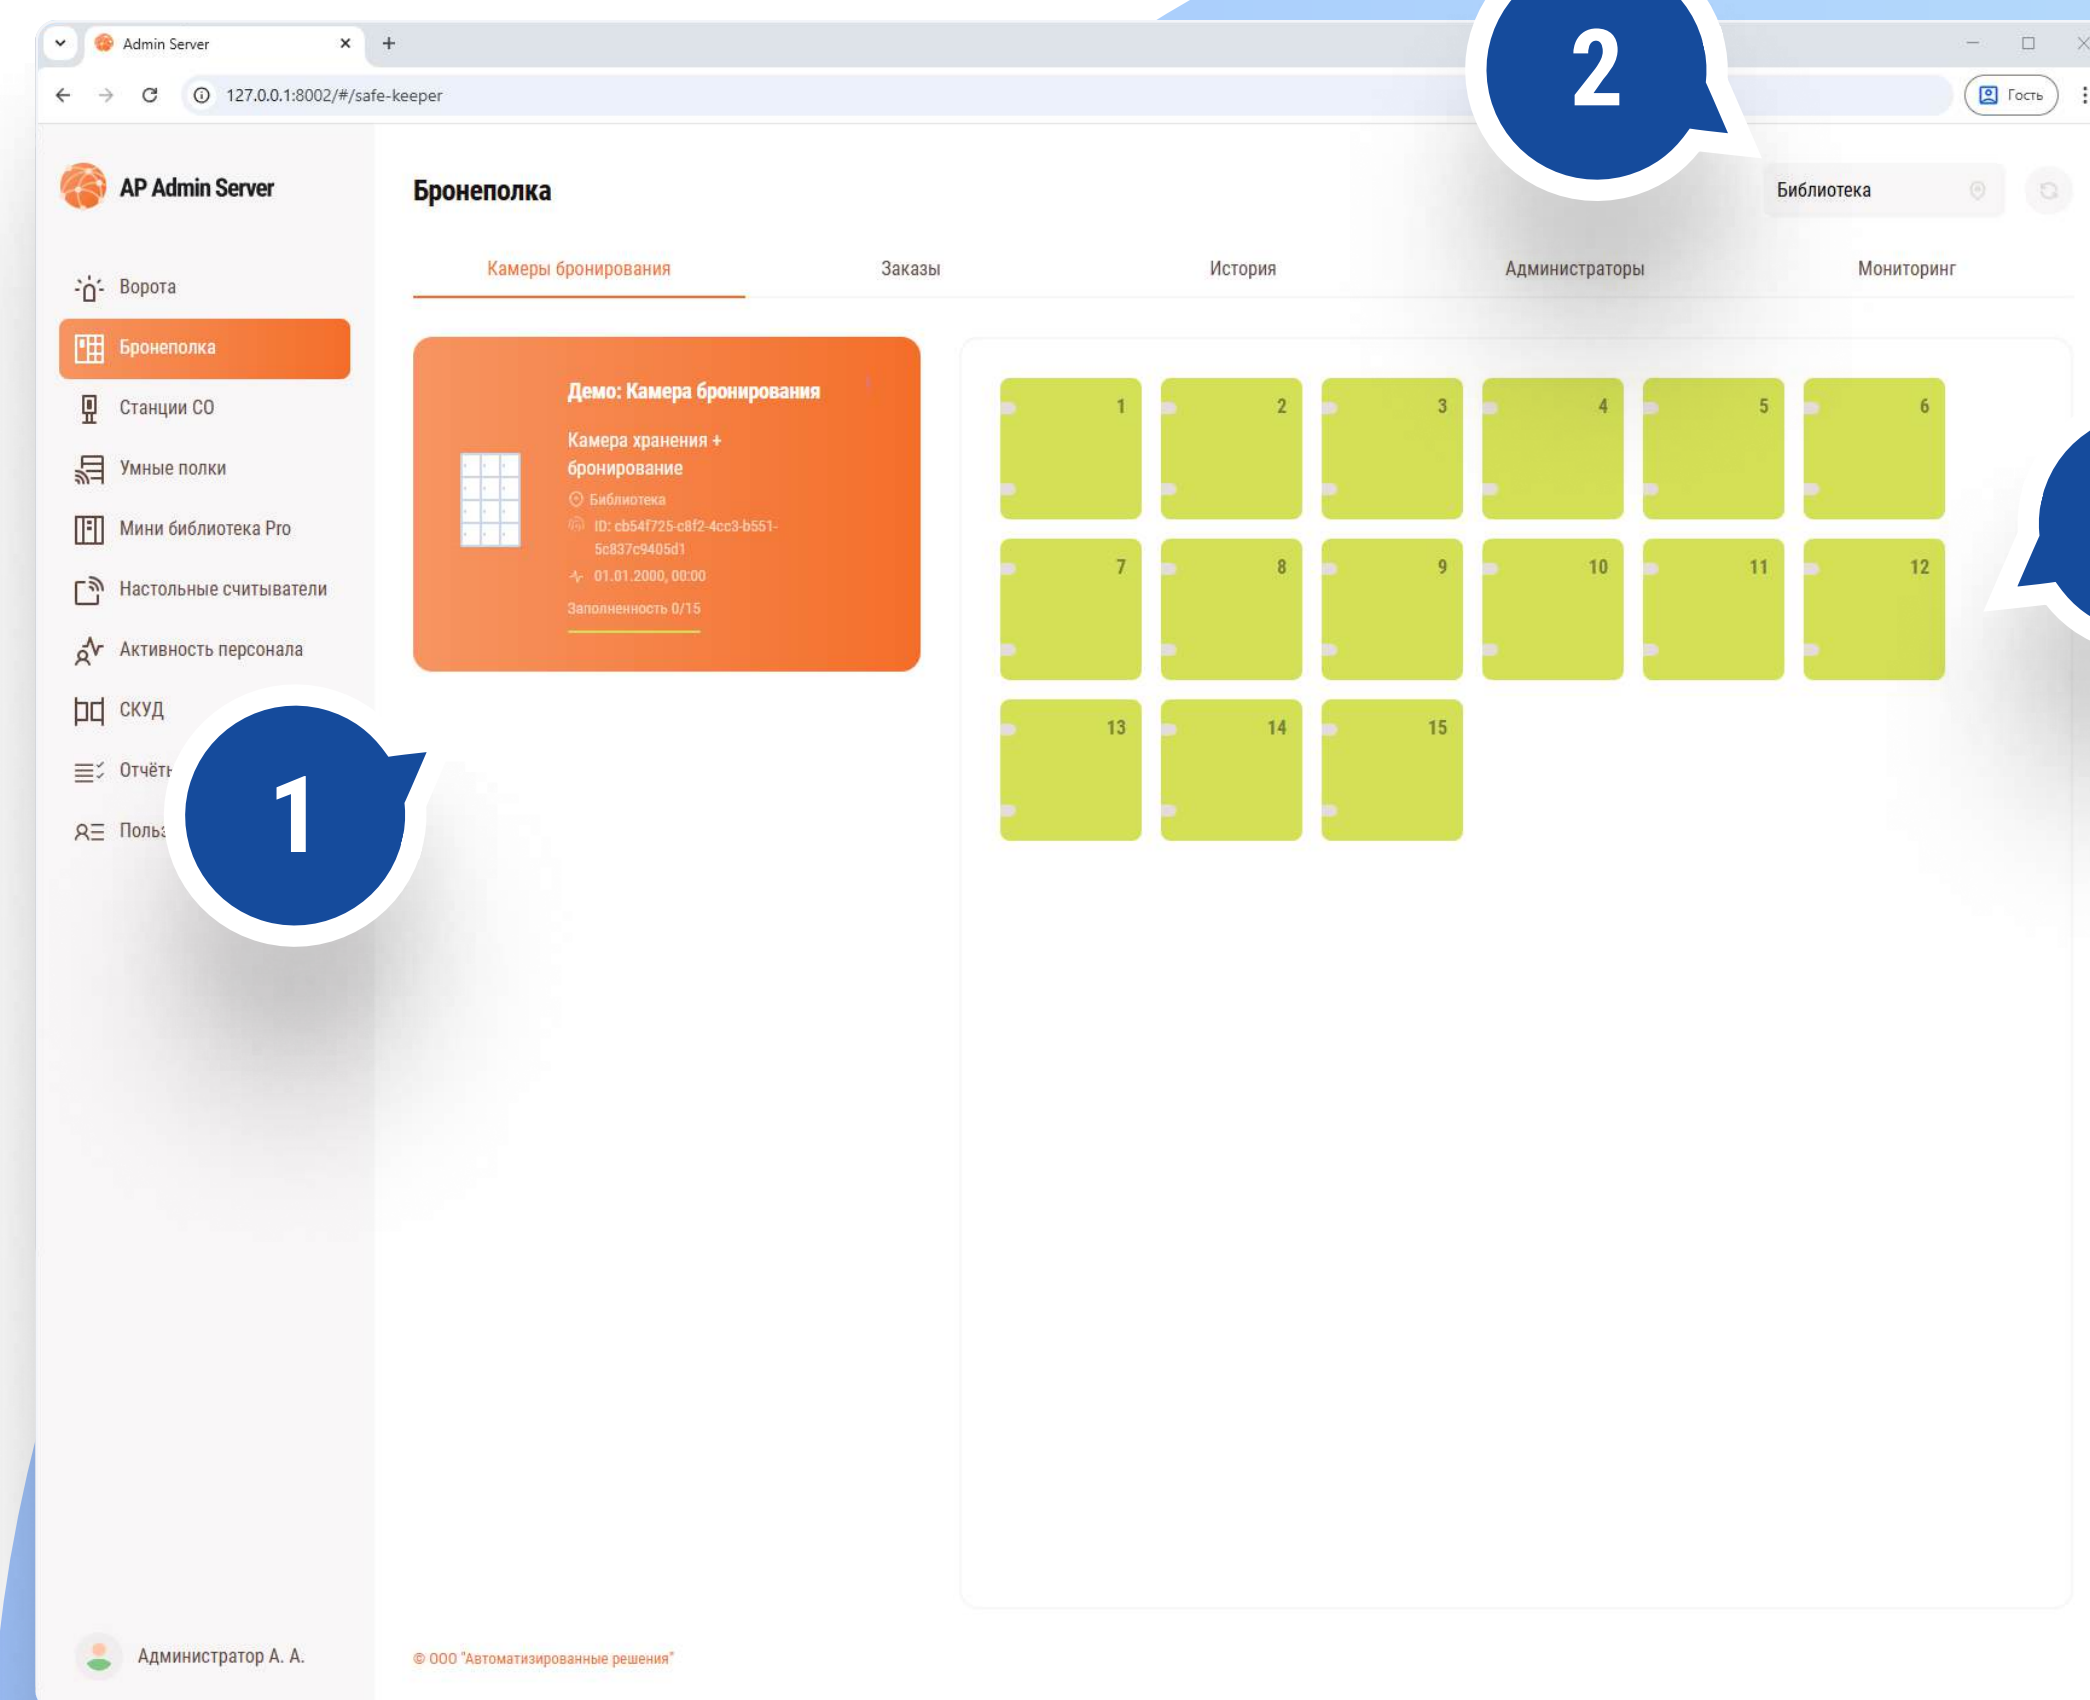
Admin Server
127.0.0.1:8002/#/safe-keeper
Гость

2

AP Admin Server

Бронеполка

Библиотека

Камеры бронирования
Заказы
История
Администраторы
Мониторинг

Ворота
Бронеполка
Станции СО
Умные полки
Мини библиотека Pro
Настольные считыватели
Активность персонала
СКУД
Отчёт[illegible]
Польз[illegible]

1

Демо: Камера бронирования
Камера хранения + бронирование
Библиотека
ID: cb54f725-c8f2-4cc3-b551-5c837c9405d1
01.01.2000, 00:00
Заполненность 0/15

1
2
3
4
5
6
7
8
9
10
11
12
13
14
15

Администратор А. А.

© ООО "Автоматизированные решения"